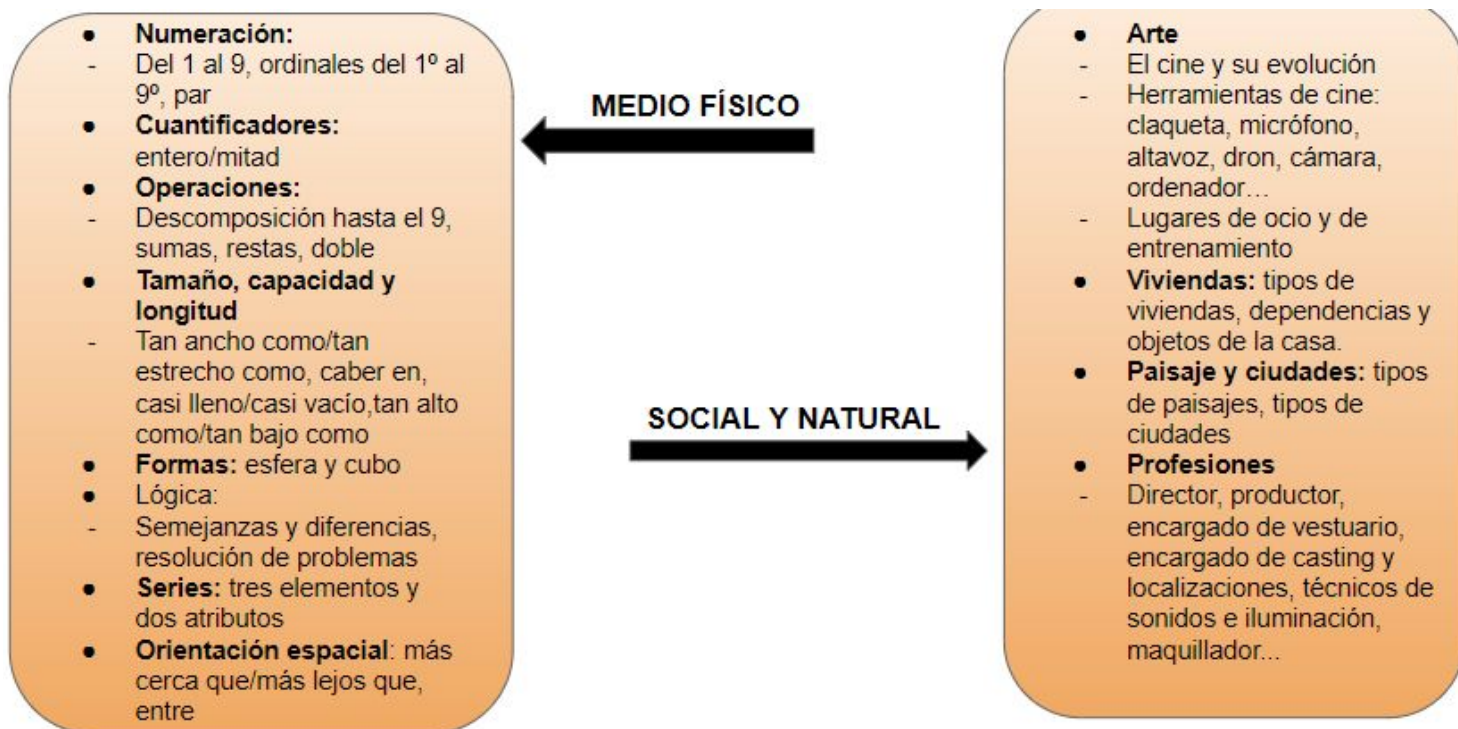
- **Numeración:**
- Del 1 al 9, ordinales del 1º al 9º, par
- **Cuantificadores:** entero/mitad
- **Operaciones:**
- Descomposición hasta el 9, sumas, restas, doble
- **Tamaño, capacidad y longitud**
- Tan ancho como/tan estrecho como, caber en, casi lleno/casi vacío,tan alto como/tan bajo como
- **Formas:** esfera y cubo
- Lógica:
- Semejanzas y diferencias, resolución de problemas
- **Series:** tres elementos y dos atributos
- **Orientación espacial**: más cerca que/más lejos que, entre

MEDIO FÍSICO

SOCIAL Y NATURAL

- **Arte**
- El cine y su evolución
- Herramientas de cine: claqueta, micrófono, altavoz, dron, cámara, ordenador…
- Lugares de ocio y de entrenamiento
- **Viviendas:** tipos de viviendas, dependencias y objetos de la casa.
- **Paisaje y ciudades:** tipos de paisajes, tipos de ciudades
- **Profesiones**
- Director, productor, encargado de vestuario, encargado de casting y localizaciones, técnicos de sonidos e iluminación, maquillador...